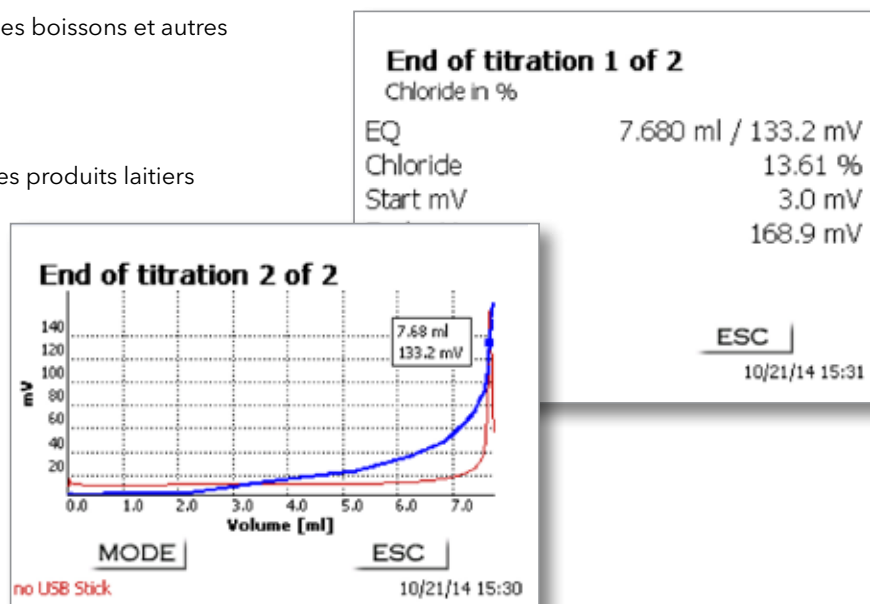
es boissons et autres

es produits laitiers

End of titration 1 of 2
Chloride in %

| | |
|---|---|
| EQ | 7.680 ml / 133.2 mV |
| Chloride | 13.61 % |
| Start mV | 3.0 mV |
| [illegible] | 168.9 mV |

ESC
10/21/14 15:31

End of titration 2 of 2

140
120
100
80
60
40
20
mV

7.68 ml
133.2 mV

0.0 1.0 2.0 3.0 4.0 5.0 6.0 7.0
Volume [ml]

MODE
ESC
no USB Stick
10/21/14 15:30